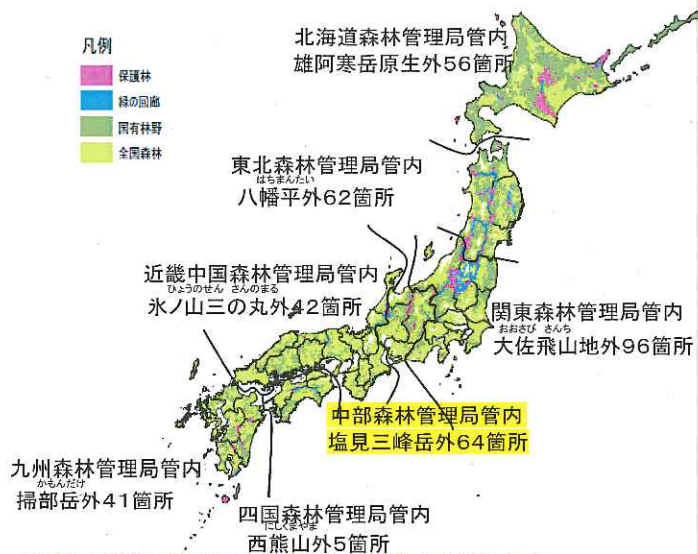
凡例

保護林

緑の回廊

国有林野

全国森林

北海道森林管理局管内
雄阿寒岳原生外56箇所

東北森林管理局管内
はちまんたい
八幡平外62箇所

近畿中国森林管理局管内
ひょうのせん さんのまる
氷ノ山三の丸外42箇所

関東森林管理局管内
おおさび さんち
大佐飛山地外96箇所

中部森林管理局管内
塩見三峰岳外64箇所

九州森林管理局管内
かもんだけ
掃部岳外41箇所

四国森林管理局管内
にしくまやま
西熊山外5箇所